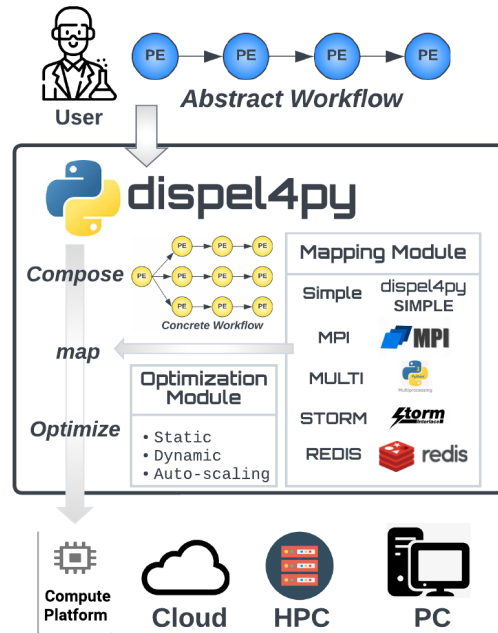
User

PE

PE

PE

PE

Abstract Workflow

dispel4py

Compose

PE

PE

PE

PE

PE

PE

PE

PE

PE

PE

Concrete Workflow

Mapping Module

Simple

dispel4py SIMPLE

MPI

MPI

MULTI

Multiprocessing

STORM

storm

REDIS

redis

map

Optimization Module

Optimize

• Static
• Dynamic
• Auto-scaling

Compute Platform

Cloud

HPC

PC